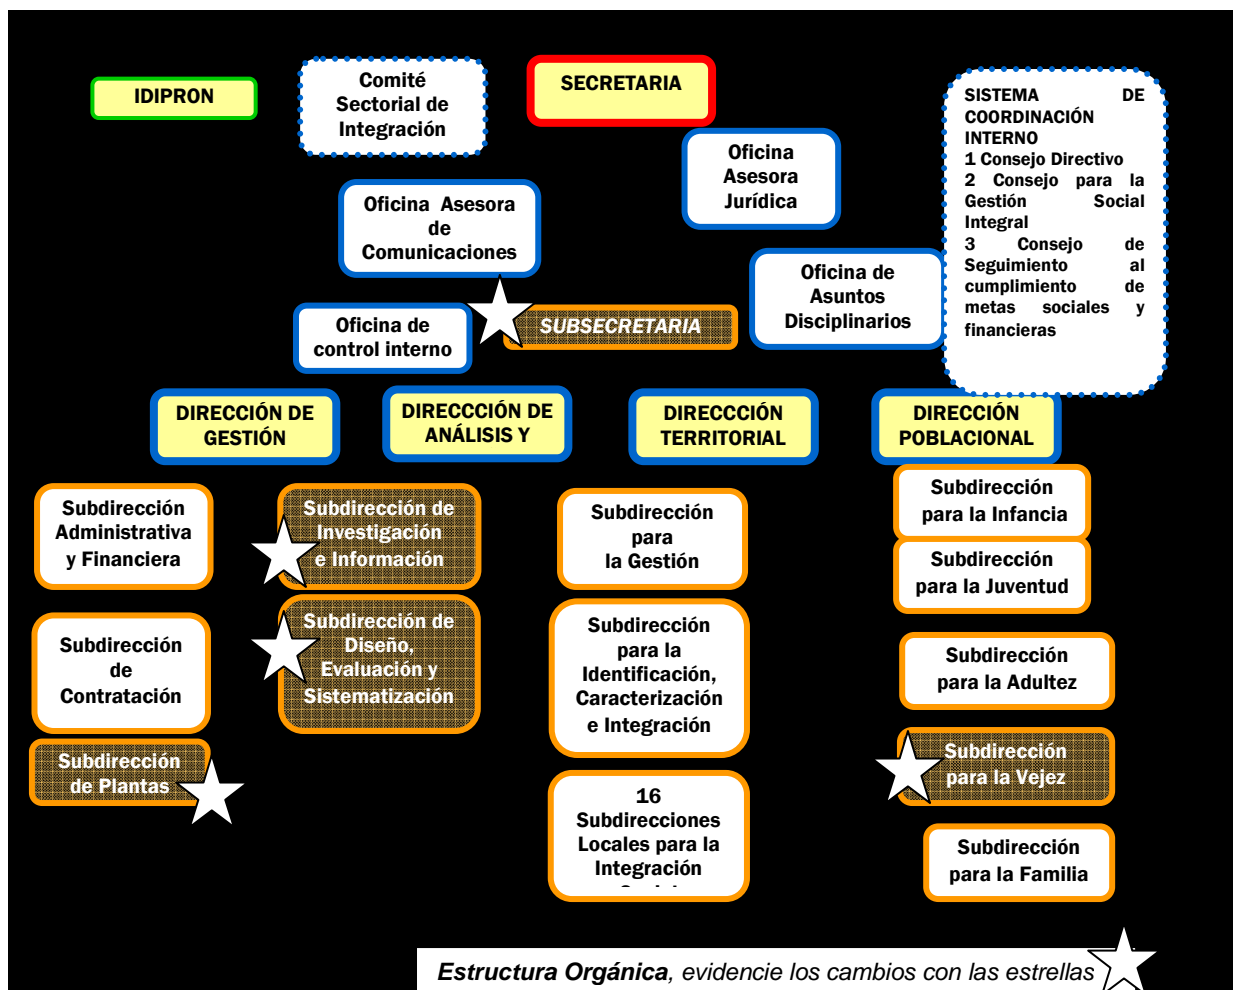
IDIPRON

Comité Sectorial de Integración

SECRETARIA

SISTEMA DE COORDINACIÓN INTERNO
1 Consejo Directivo
2 Consejo para la Gestión Social Integral
3 Consejo de Seguimiento al cumplimiento de metas sociales y financieras

Oficina Asesora Jurídica

Oficina Asesora de Comunicaciones

Oficina de Asuntos Disciplinarios

Oficina de control interno

SUBSECRETARIA

DIRECCIÓN DE GESTIÓN

DIRECCCIÓN DE ANÁLISIS Y

DIRECCCIÓN TERRITORIAL

DIRECCIÓN POBLACIONAL

Subdirección Administrativa y Financiera

Subdirección de Investigación e Información

Subdirección para la Gestión

Subdirección para la Infancia

Subdirección para la Juventud

Subdirección de Contratación

Subdirección de Diseño, Evaluación y Sistematización

Subdirección para la Identificación, Caracterización e Integración

Subdirección para la Adultez

Subdirección de Plantas

Subdirección para la Vejez

16 Subdirecciones Locales para la Integración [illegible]

Subdirección para la Familia

Estructura Orgánica, evidencie los cambios con las estrellas